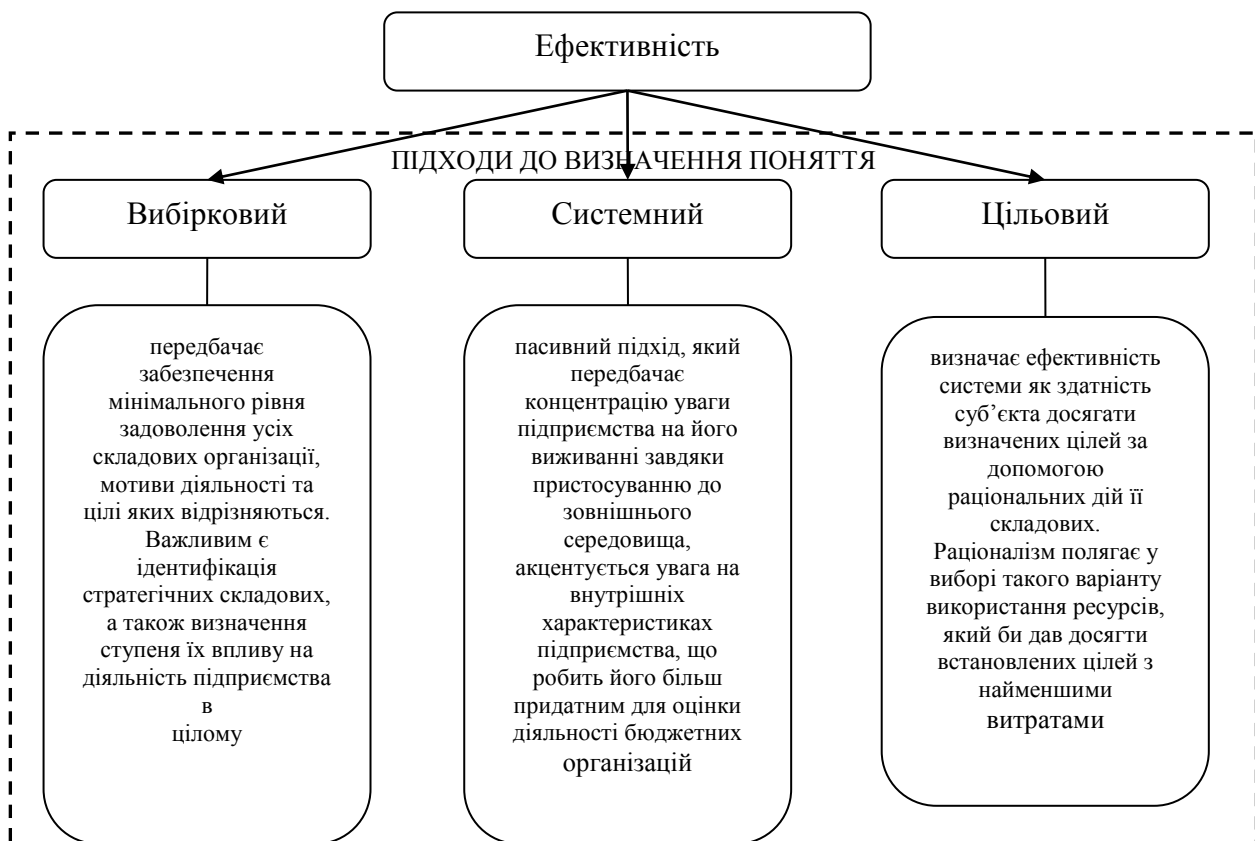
Ефективність

ПІДХОДИ ДО ВИЗНАЧЕННЯ ПОНЯТТЯ

Вибірковий

Системний

Цільовий

передбачає забезпечення мінімального рівня задоволення усіх складових організації, мотиви діяльності та цілі яких відрізняються. Важливим є ідентифікація стратегічних складових, а також визначення ступеня їх впливу на діяльність підприємства в цілому

пасивний підхід, який передбачає концентрацію уваги підприємства на його виживанні завдяки пристосуванню до зовнішнього середовища, акцентується увага на внутрішніх характеристиках підприємства, що робить його більш придатним для оцінки діяльності бюджетних організацій

визначає ефективність системи як здатність суб'єкта досягати визначених цілей за допомогою раціональних дій її складових. Раціоналізм полягає у виборі такого варіанту використання ресурсів, який би дав досягти встановлених цілей з найменшими витратами